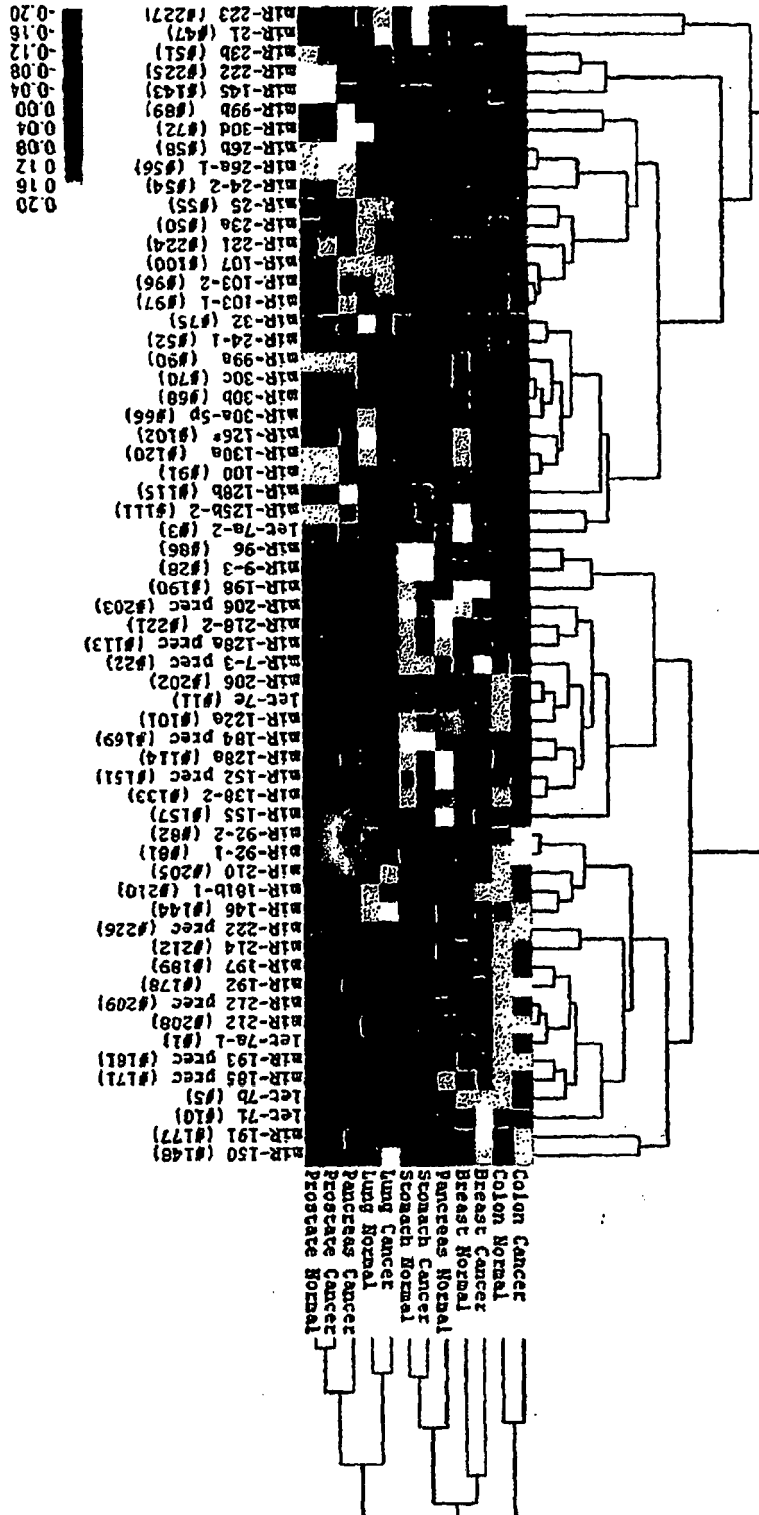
-0.20
-0.16
-0.12
-0.08
-0.04
0.00
0.04
0.08
0.12
0.16
0.20

miR-223 (#227)
miR-51 (#47)
miR-23b (#21)
miR-222 (#225)
miR-145 (#143)
miR-99b (#89)
miR-30b (#72)
miR-26b (#58)
miR-26a-1 (#56)
miR-24-2 (#54)
miR-25 (#55)
miR-23a (#50)
miR-221 (#224)
miR-107 (#100)
miR-103-2 (#96)
miR-103-1 (#97)
miR-32 (#75)
miR-24-1 (#52)
miR-99a (#90)
miR-30c (#70)
miR-30d (#68)
miR-30a-5p (#66)
miR-126* (#102)
miR-130a (#120)
miR-100 (#91)
miR-128b (#115)
miR-125b-2 (#111)
let-7a-2 (#3)
miR-96 (#86)
miR-9-3 (#28)
miR-198 (#190)
miR-206 prec (#203)
miR-218-2 (#221)
miR-128a prec (#113)
miR-7-3 prec (#22)
miR-206 (#202)
let-7e (#11)
miR-123a (#101)
miR-184 prec (#169)
miR-128b (#114)
miR-152 prec (#151)
miR-138-2 (#133)
miR-155 (#157)
miR-92-2 (#82)
miR-92-1 (#81)
miR-210 (#205)
miR-181b-1 (#210)
miR-146 (#144)
miR-222 prec (#226)
miR-214 (#212)
miR-197 (#189)
miR-192 (#178)
miR-212 prec (#209)
miR-212 (#208)
let-7a-1 (#1)
miR-193 prec (#161)
miR-185 prec (#171)
let-7b (#5)
let-7i (#10)
miR-191 (#177)
miR-150 (#148)

Colon Cancer
Colon Normal
Breast Cancer
Breast Normal
Pancreas Normal
Stomach Cancer
Stomach Normal
Lung Cancer
Lung Normal
Pancreas Cancer
Prostate Cancer
Prostate Normal